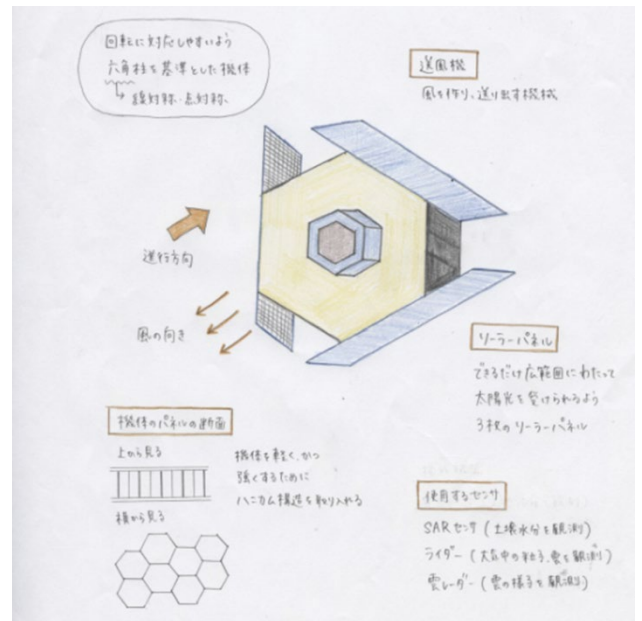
回転に対応しやすいよう
六角柱を基準とした機体
↳線対称・点対称

送風機
風を作り、送り出す機械

進行方向

風の向き

ソーラーパネル
できるだけ広範囲にわたって
太陽光を受けられるよう
3枚のソーラーパネル

機体のパネルの断面
上から見る
横から見る

機体を軽く、かつ
強くするために
ハニカム構造を取り入れる

使用するセンサ
SARセンサ（土壌水分を観測）
ライダー（大気中の粒子、雲を観測）
雲レーダー（雲の様子を観測）